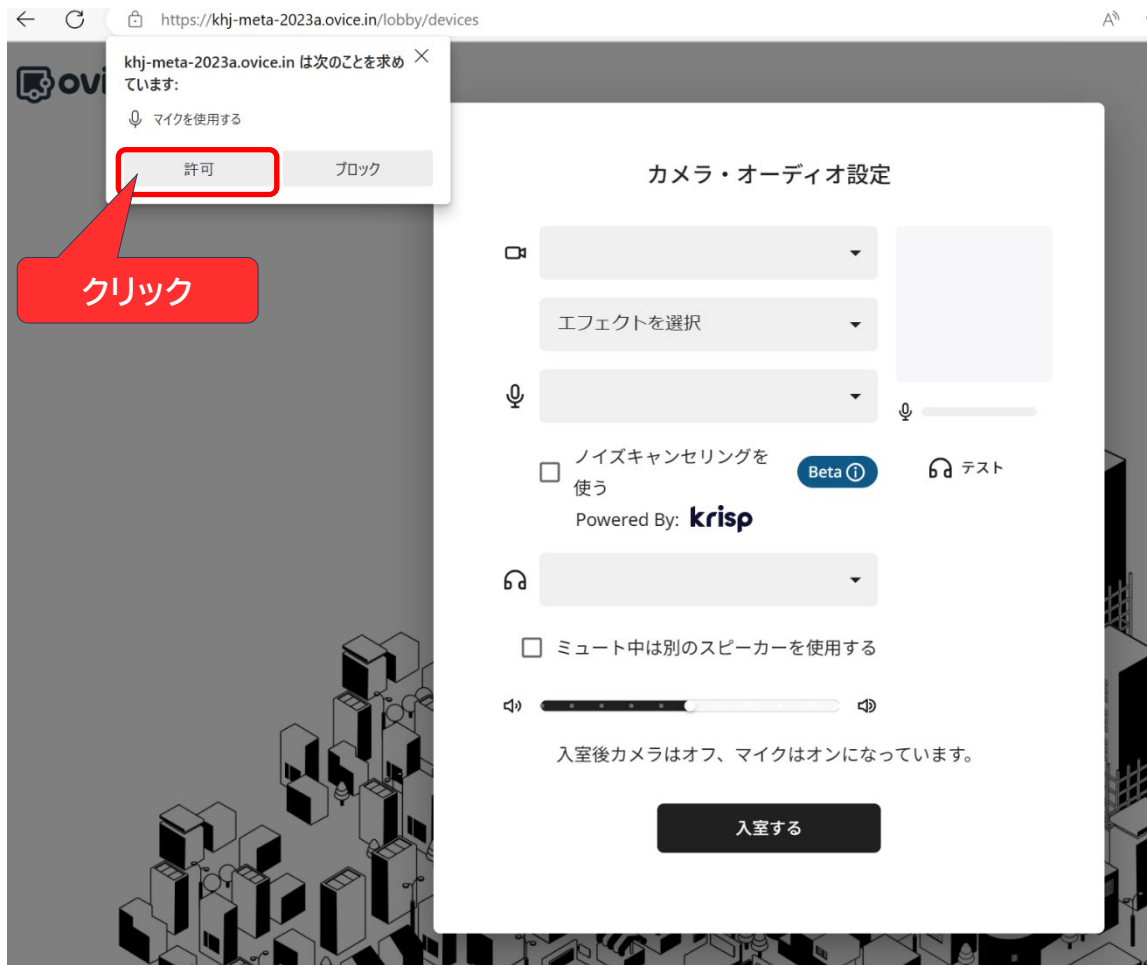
https://khj-meta-2023a.ovice.in/lobby/devices

khj-meta-2023a.ovice.in は次のことを求めています:

マイクを使用する

許可

ブロック

クリック

ovi

カメラ・オーディオ設定

エフェクトを選択

ノイズキャンセリングを使う

Beta

Powered By: krisp

テスト

ミュート中は別のスピーカーを使用する

入室後カメラはオフ、マイクはオンになっています。

入室する